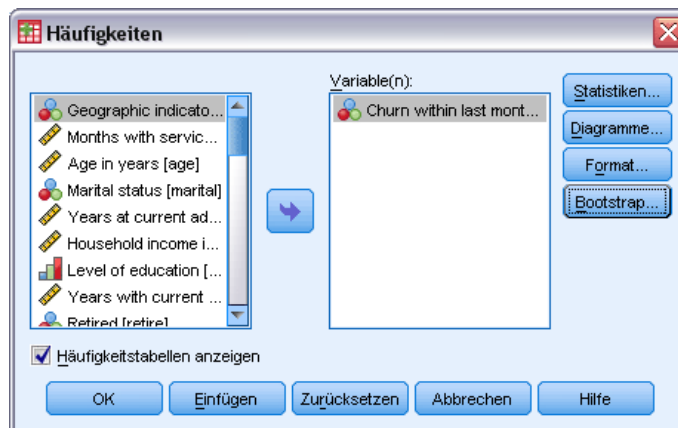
Häufigkeiten

Geographic indicato...
Months with servic...
Age in years [age]
Marital status [marital]
Years at current ad...
Household income i...
Level of education [...
Years with current ...
Retired [retire]

Variable(n):
Churn within last mont...

Statistiken...
Diagramme...
Format...
Bootstrap...

Häufigkeitstabellen anzeigen

OK
Einfügen
Zurücksetzen
Abbrechen
Hilfe